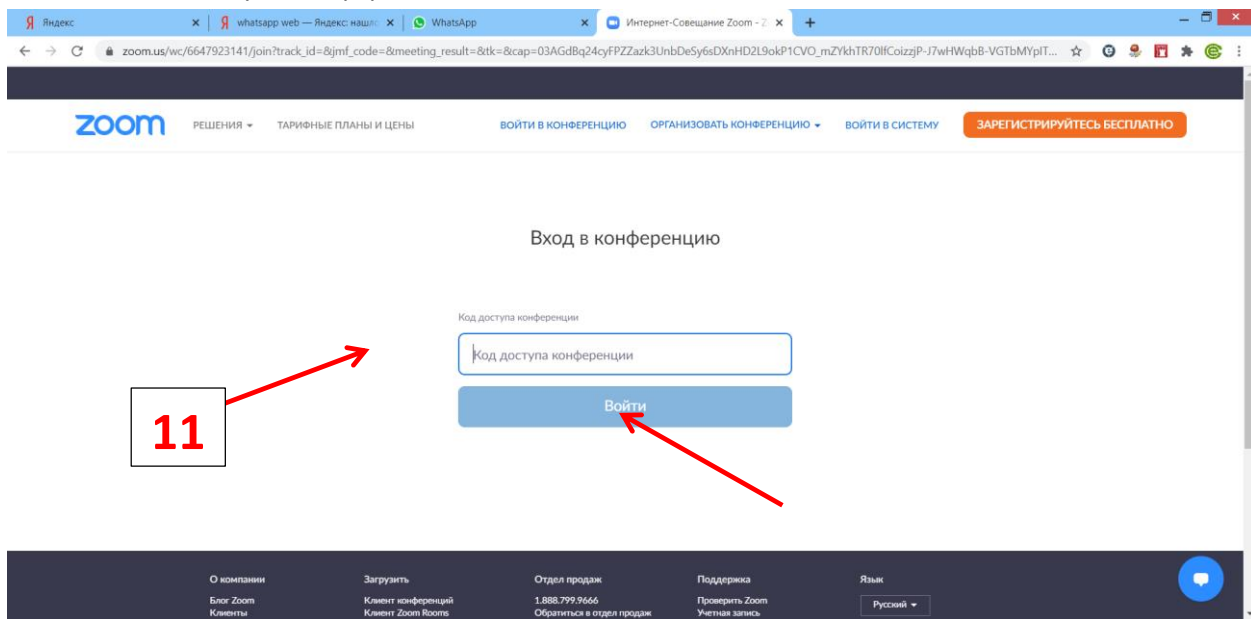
Яндекс
whatsapp web — Яндекс: нашл
WhatsApp
Интернет-Совещание Zoom - 2

zoom.us/wc/6647923141/join?track_id=&jmf_code=&meeting_result=&tk=&cap=03AGdBq24cyFPZZazk3UnbDeSy6sDXnHD2L9okP1CVO_mZYkhTR70lfCoizzjP-J7wHWqbB-VGTbMYpIT...

zoom
РЕШЕНИЯ
ТАРИФНЫЕ ПЛАНЫ И ЦЕНЫ
ВОЙТИ В КОНФЕРЕНЦИЮ
ОРГАНИЗОВАТЬ КОНФЕРЕНЦИЮ
ВОЙТИ В СИСТЕМУ
ЗАРЕГИСТРИРУЙТЕСЬ БЕСПЛАТНО

Вход в конференцию

Код доступа конференции
Код доступа конференции
Войти

11

О компании
Блог Zoom
Клиенты
Загрузить
Клиент конференций
Клиент Zoom Rooms
Отдел продаж
1.888.799.9666
Обратиться в отдел продаж
Поддержка
Проверить Zoom
Учетная запись
Язык
Русский